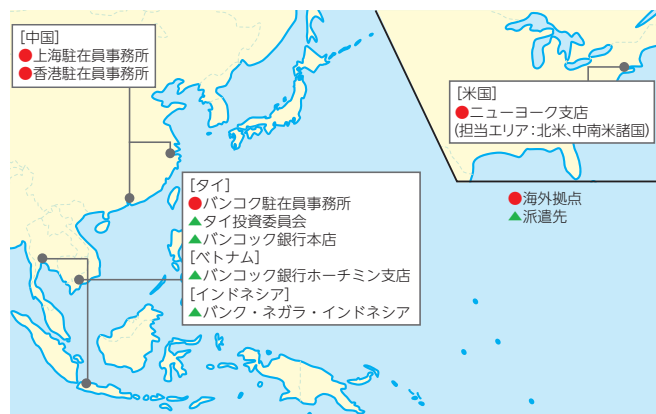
[中国]
●上海駐在員事務所
●香港駐在員事務所

[米国]
●ニューヨーク支店
(担当エリア:北米、中南米諸国)

[タイ]
●バンコク駐在員事務所
▲タイ投資委員会
▲バンコック銀行本店
[ベトナム]
▲バンコック銀行ホーチミン支店
[インドネシア]
▲バンク・ネガラ・インドネシア

●海外拠点
▲派遣先